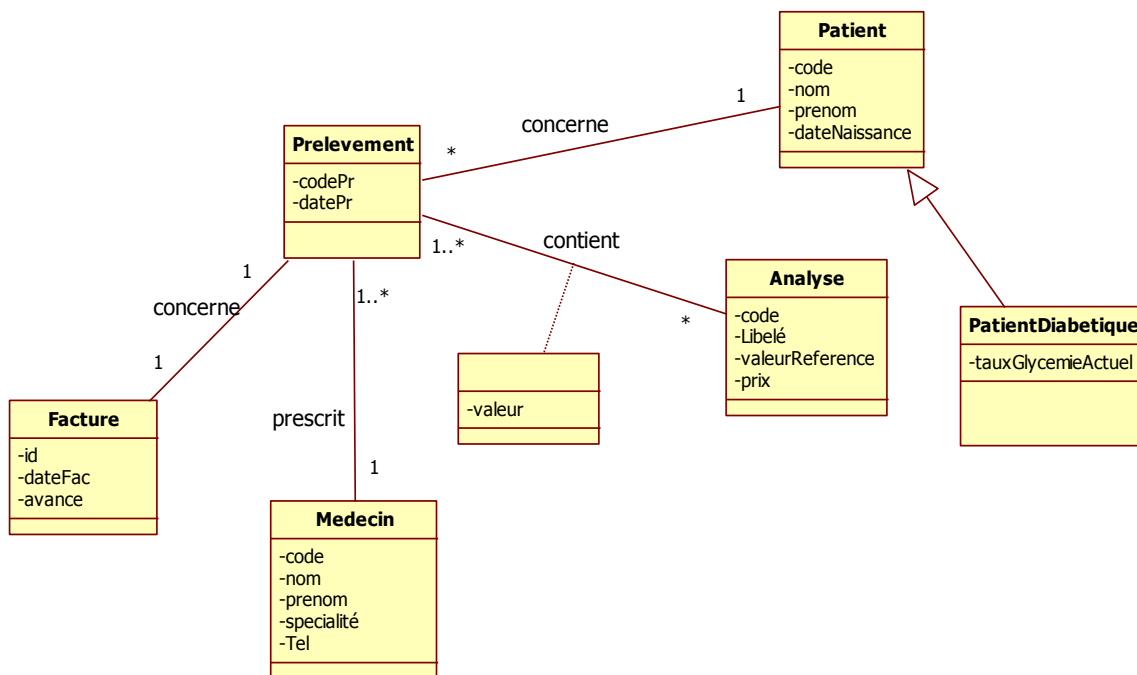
Patient
-code
-nom
-prenom
-dateNaissance

1
concerne
*

Prelevement
-codePr
-datePr

1..*
contient

Analyse
-code
-Libelé
-valeurReference
-prix

*

PatientDiabetique
-tauxGlycemieActuel

1
concerne
1

1..*

-valeur

Facture
-id
-dateFac
-avance

prescrit
1

Medecin
-code
-nom
-prenom
-specialité
-Tel